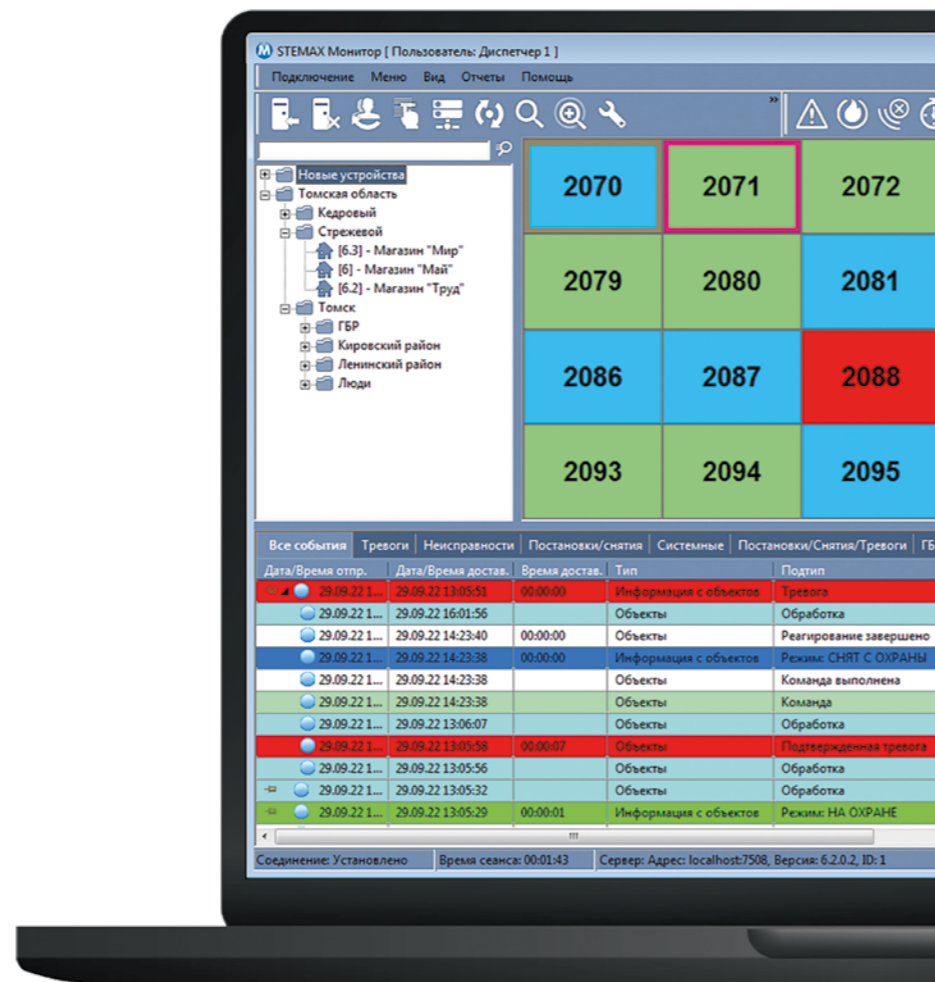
STEMAX Монитор [ Пользователь: Диспетчер 1 ]

Подключение Меню Вид Отчеты Помощь

Новые устройства
Томская область
Кедровый
Стрежевой
[6.3] - Магазин "Мир"
[6] - Магазин "Май"
[6.2] - Магазин "Труд"
Томск
ГБР
Кировский район
Ленинский район
Люди

| 2070 | 2071 | 2072 |
|---|---|---|
| 2079 | 2080 | 2081 |
| 2086 | 2087 | 2088 |
| 2093 | 2094 | 2095 |

Все события | Тревоги | Неисправности | Постановки/снятия | Системные | Постановки/Снятия/Тревоги | ГБ

| Дата/Время отпр. | Дата/Время достав. | Время достав. | Тип | Подтип |
|---|---|---|---|---|
| 29.09.22 1... | 29.09.22 13:05:51 | 00:00:00 | Информация с объектов | Тревога |
| 29.09.22 1... | 29.09.22 16:01:56 | | Объекты | Обработка |
| 29.09.22 1... | 29.09.22 14:23:40 | 00:00:00 | Объекты | Реагирование завершено |
| 29.09.22 1... | 29.09.22 14:23:38 | 00:00:00 | Информация с объектов | Режим: СНЯТ С ОХРАНЫ |
| 29.09.22 1... | 29.09.22 14:23:38 | | Объекты | Команда выполнена |
| 29.09.22 1... | 29.09.22 14:23:38 | | Объекты | Команда |
| 29.09.22 1... | 29.09.22 13:06:07 | | Объекты | Обработка |
| 29.09.22 1... | 29.09.22 13:05:58 | 00:00:07 | Объекты | Подтвержденная тревога |
| 29.09.22 1... | 29.09.22 13:05:56 | | Объекты | Обработка |
| 29.09.22 1... | 29.09.22 13:05:32 | | Объекты | Обработка |
| 29.09.22 1... | 29.09.22 13:05:29 | 00:00:01 | Информация с объектов | Режим: НА ОХРАНЕ |

Соединение: Установлено | Время сеанса: 00:01:43 | Сервер: Адрес: localhost:7508, Версия: 6.2.0.2, ID: 1